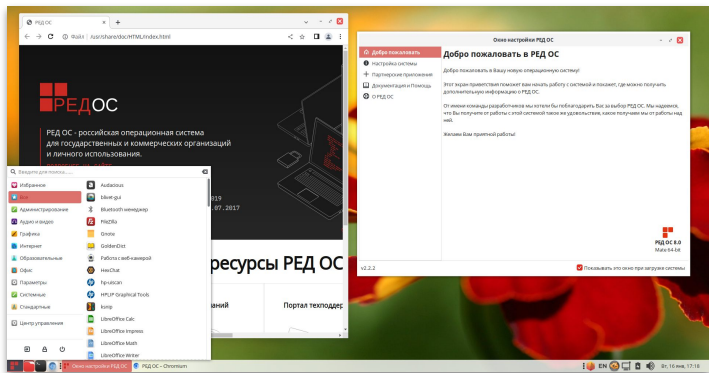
РЕД ОС
Файл | /usr/share/doc/HTML/index.html

РЕД ОС

РЕД ОС - российская операционная система для государственных и коммерческих организаций и личного использования.

ресурсы РЕД ОС
Портал техподдер

Введите для поиска...

Избранное
Все
Администрирование
Аудио и видео
Графика
Интернет
Образовательные
Офис
Параметры
Системные
Стандартные
Центр управления

Audacious
bluet-gui
Bluetooth менеджер
FileZilla
Gnote
GoldenDict
Работа с веб-камерой
HexChat
hp-uiscan
HPLIP Graphical Tools
Icomp
LibreOffice Calc
LibreOffice Impress
LibreOffice Math
LibreOffice Writer

Окно настройки РЕД ОС
Добро пожаловать
Настройка системы
Партнерские приложения
Документация и Помощь
О РЕД ОС

Добро пожаловать в РЕД ОС

Добро пожаловать в Вашу новую операционную систему!

Этот экран приветствия поможет вам начать работу с системой и покажет, где можно получить дополнительную информацию о РЕД ОС.

От имени команды разработчиков мы хотели бы поблагодарить Вас за выбор РЕД ОС. Мы надеемся, что Вы получите от работы с этой системой такое же удовольствие, какое получаем мы от работы над ней.

Желаем Вам приятной работы!

РЕД ОС 8.0
Mate 64-bit

v2.2.2
Показывать это окно при загрузке системы

Окно настройки РЕД ОС
РЕД ОС – Chromium
EN
Вт, 16 янв, 17:18